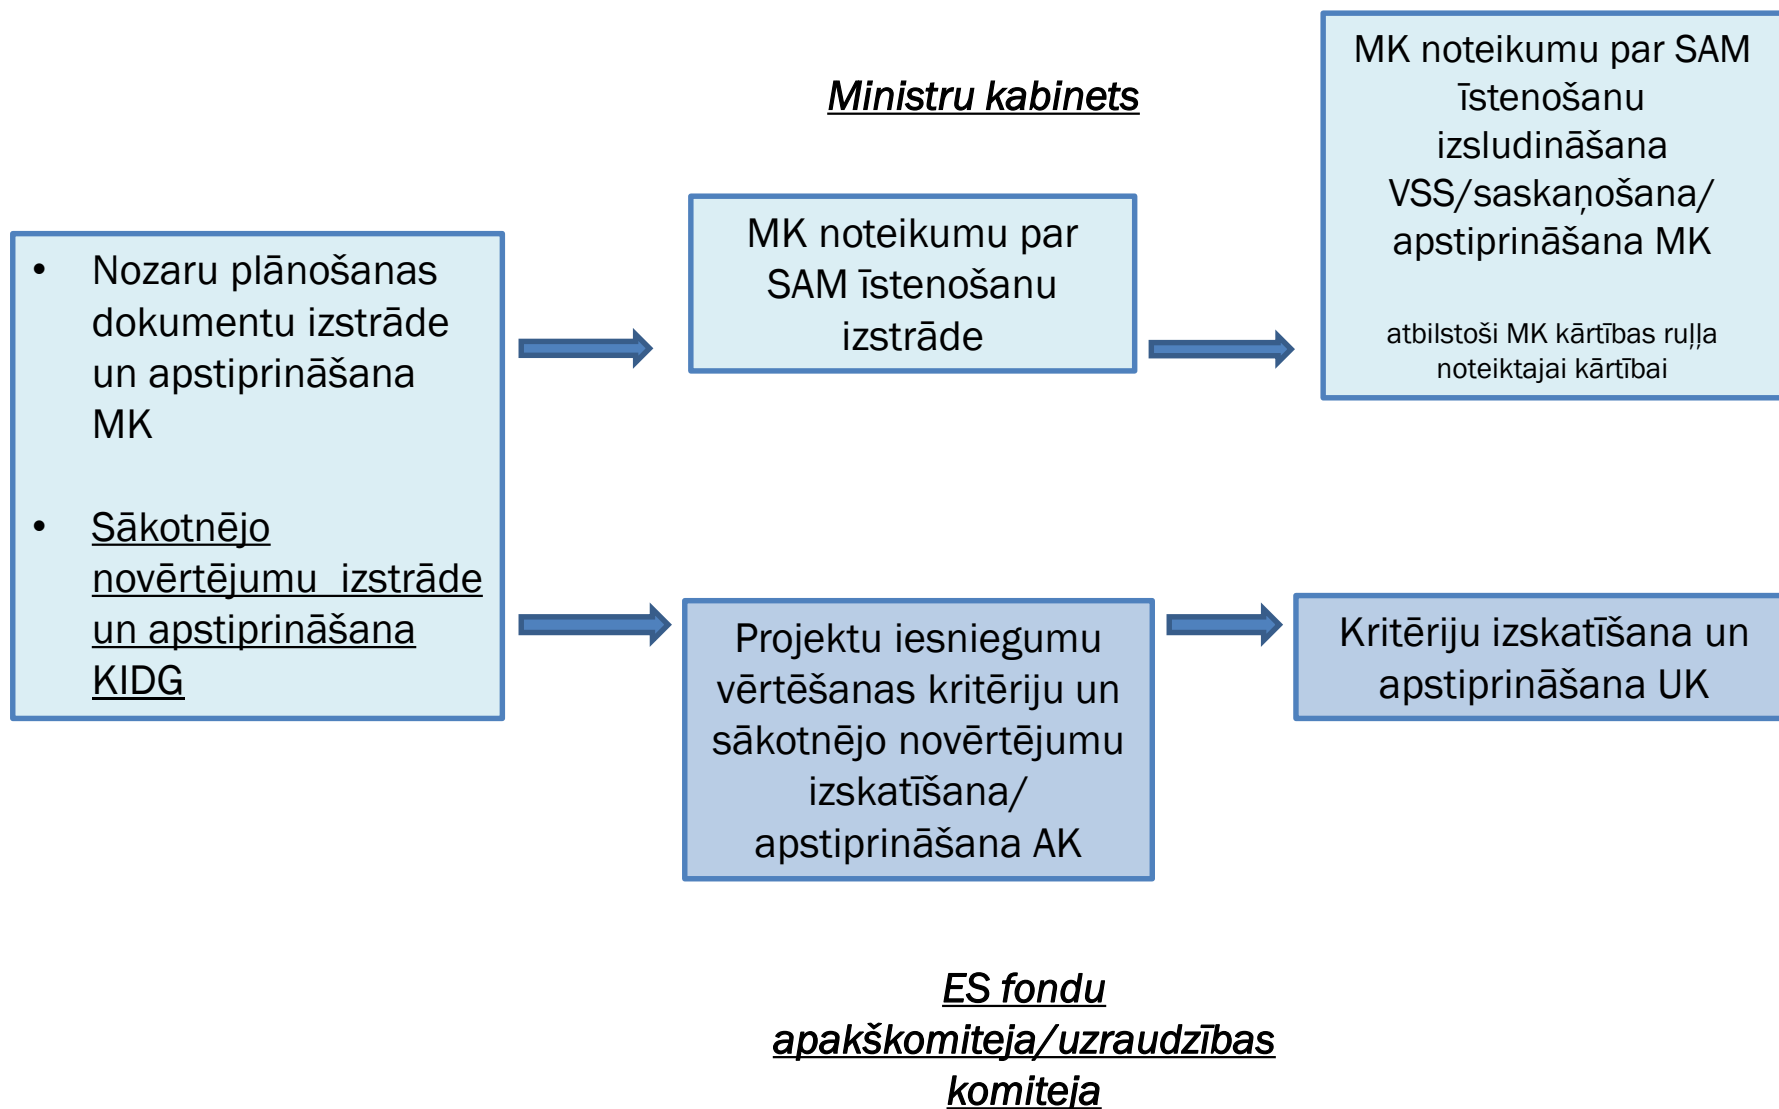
Ministru kabinets

• Nozaru plānošanas dokumentu izstrāde un apstiprināšana MK

• Sākotnējo novērtējumu izstrāde un apstiprināšana KIDG

MK noteikumu par SAM īstenošanu izstrāde

MK noteikumu par SAM īstenošanu izsludināšana VSS/saskaņošana/ apstiprināšana MK

atbilstoši MK kārtības ruļļa noteiktajai kārtībai

Projektu iesniegumu vērtēšanas kritēriju un sākotnējo novērtējumu izskatīšana/ apstiprināšana AK

Kritēriju izskatīšana un apstiprināšana UK

ES fondu apakškomiteja/uzraudzības komiteja